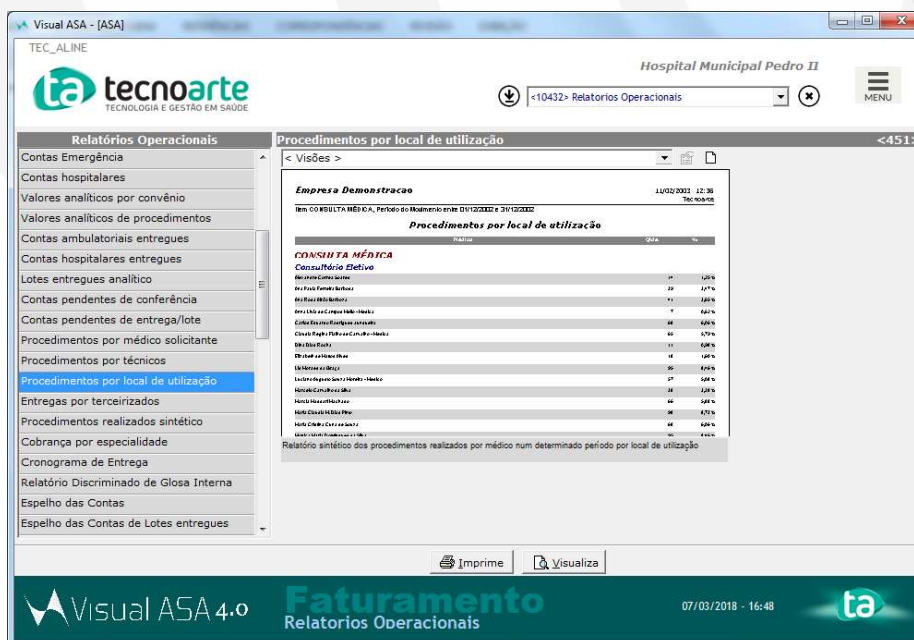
Visual ASA - [ASA]

TEC_ALINE

ta tecnoarte
TECNOLOGIA E GESTÃO EM SAÚDE

Hospital Municipal Pedro II

<10432> Relatorios Operacionais

MENU

Relatórios Operacionais

Contas Emergência
Contas hospitalares
Valores analíticos por convênio
Valores analíticos de procedimentos
Contas ambulatoriais entregues
Contas hospitalares entregues
Lotes entregues analítico
Contas pendentes de conferência
Contas pendentes de entrega/lote
Procedimentos por médico solicitante
Procedimentos por técnicos
Procedimentos por local de utilização
Entregas por terceirizados
Procedimentos realizados sintético
Cobrança por especialidade
Cronograma de Entrega
Relatório Discriminado de Glosa Interna
Espelho das Contas
Espelho das Contas de Lotes entregues

Procedimentos por local de utilização

<451:

< Visões >

Empresa Demonstracao

11/02/2003 12:36
Tecnoarte

Item CONSULTA MÉDICA, Período do Movimento entre 01/12/2002 e 31/12/2002

Procedimentos por local de utilização

CONSULTA MÉDICA
Consultório Eletivo

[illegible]

Relatório sintético dos procedimentos realizados por médico num determinado período por local de utilização

Imprime

Visualiza

Visual ASA 4.0

Faturamento
Relatorios Operacionais

07/03/2018 - 16:48

ta